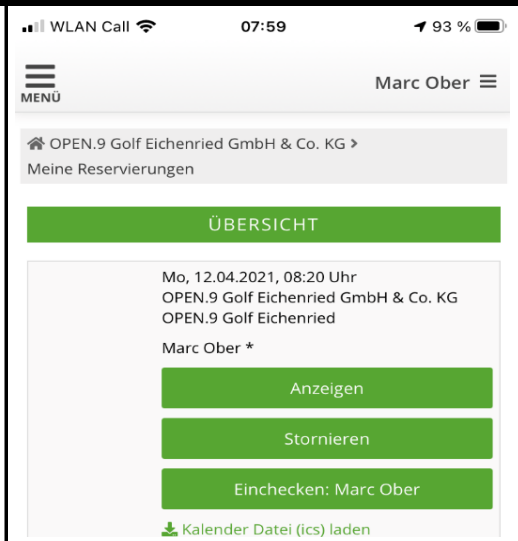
WLAN Call 07:59 93 %

MENÜ

Marc Ober

OPEN.9 Golf Eichenried GmbH & Co. KG >
Meine Reservierungen

ÜBERSICHT

Mo, 12.04.2021, 08:20 Uhr
OPEN.9 Golf Eichenried GmbH & Co. KG
OPEN.9 Golf Eichenried

Marc Ober *

Anzeigen

Stornieren

Einchecken: Marc Ober

Kalender Datei (ics) laden